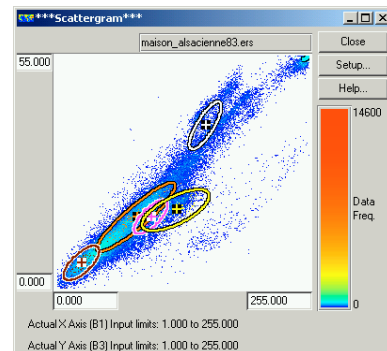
***Scattergram***

maison_alsacienne83.ers

Close

Setup...

Help...

55.000

0.000

0.000

255.000

14600

Data Freq.

0

Actual X Axis (B1) Input limits: 1.000 to 255.000

Actual Y Axis (B3) Input limits: 1.000 to 255.000